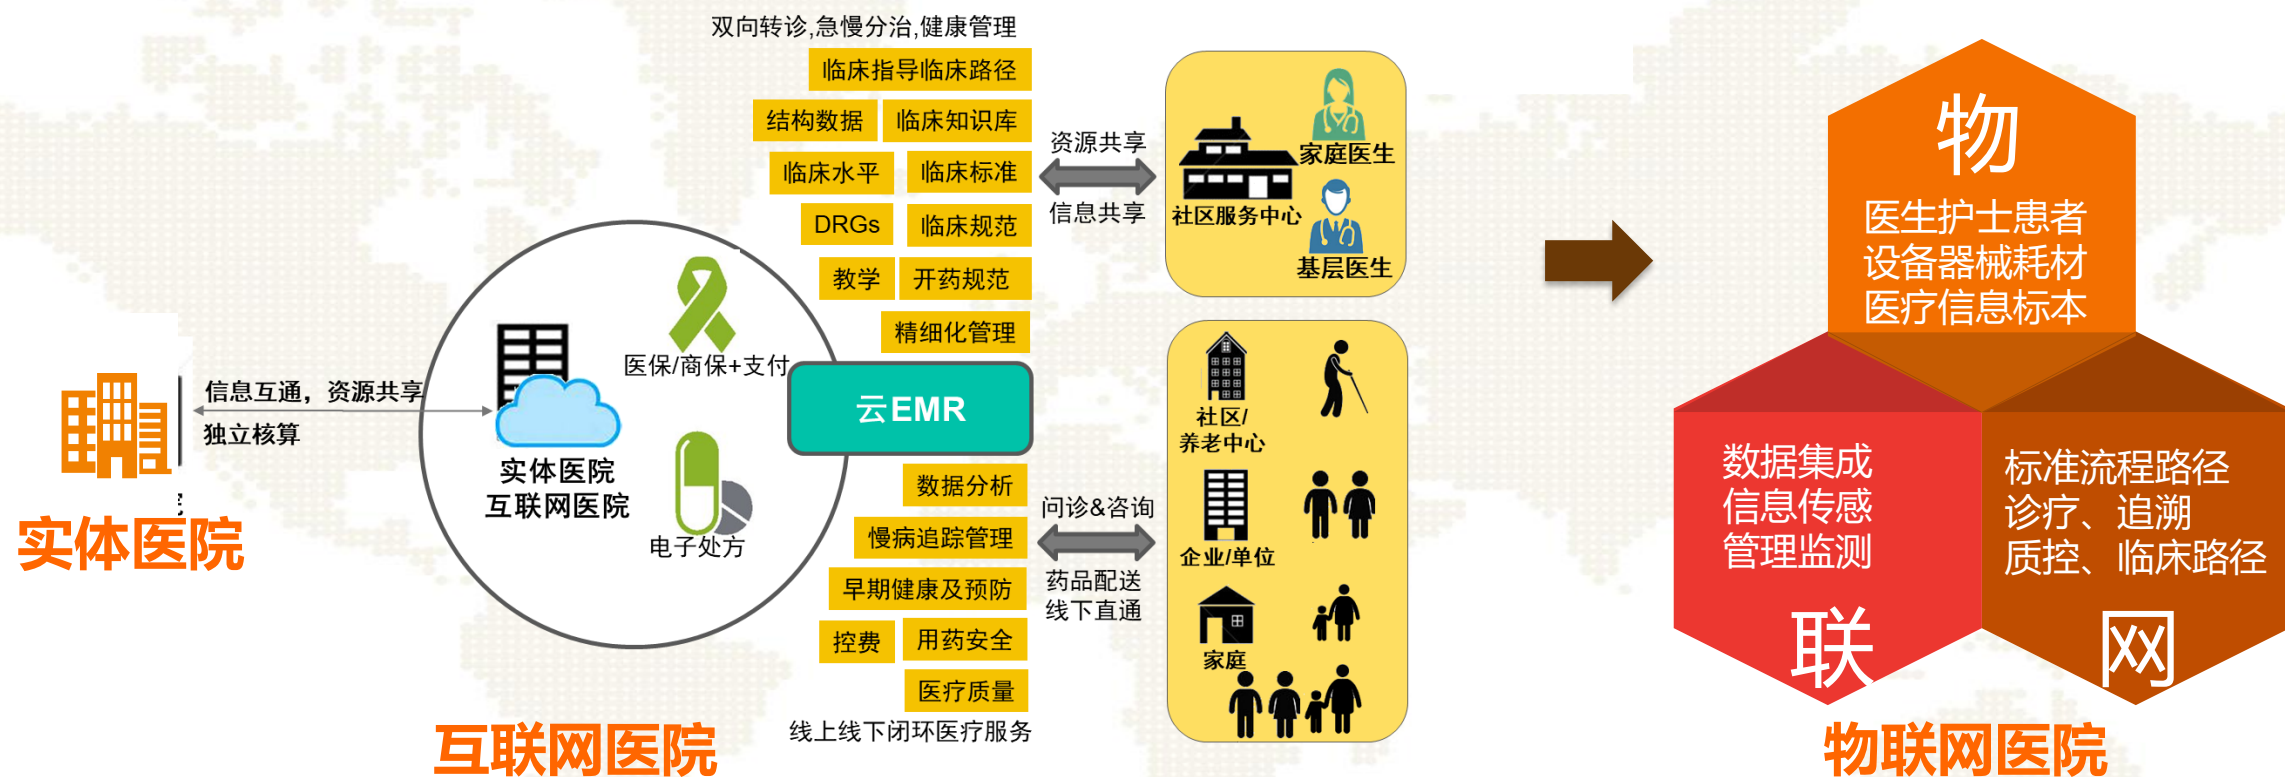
实体医院

信息互通，资源共享
独立核算

实体医院
互联网医院

医保/商保+支付

电子处方

互联网医院

双向转诊,急慢分治,健康管理
临床指导临床路径
结构数据
临床知识库
临床水平
临床标准
DRGs
临床规范
教学
开药规范
精细化管理
云EMR
数据分析
慢病追踪管理
早期健康及预防
控费
用药安全
医疗质量
线上线下闭环医疗服务

资源共享
信息共享

问诊&咨询
药品配送
线下直通

社区服务中心
家庭医生
基层医生

社区/
养老中心
企业/单位
家庭

物
医生护士患者
设备器械耗材
医疗信息标本

数据集成
信息传感
管理监测
联

标准流程路径
诊疗、追溯
质控、临床路径
网

物联网医院